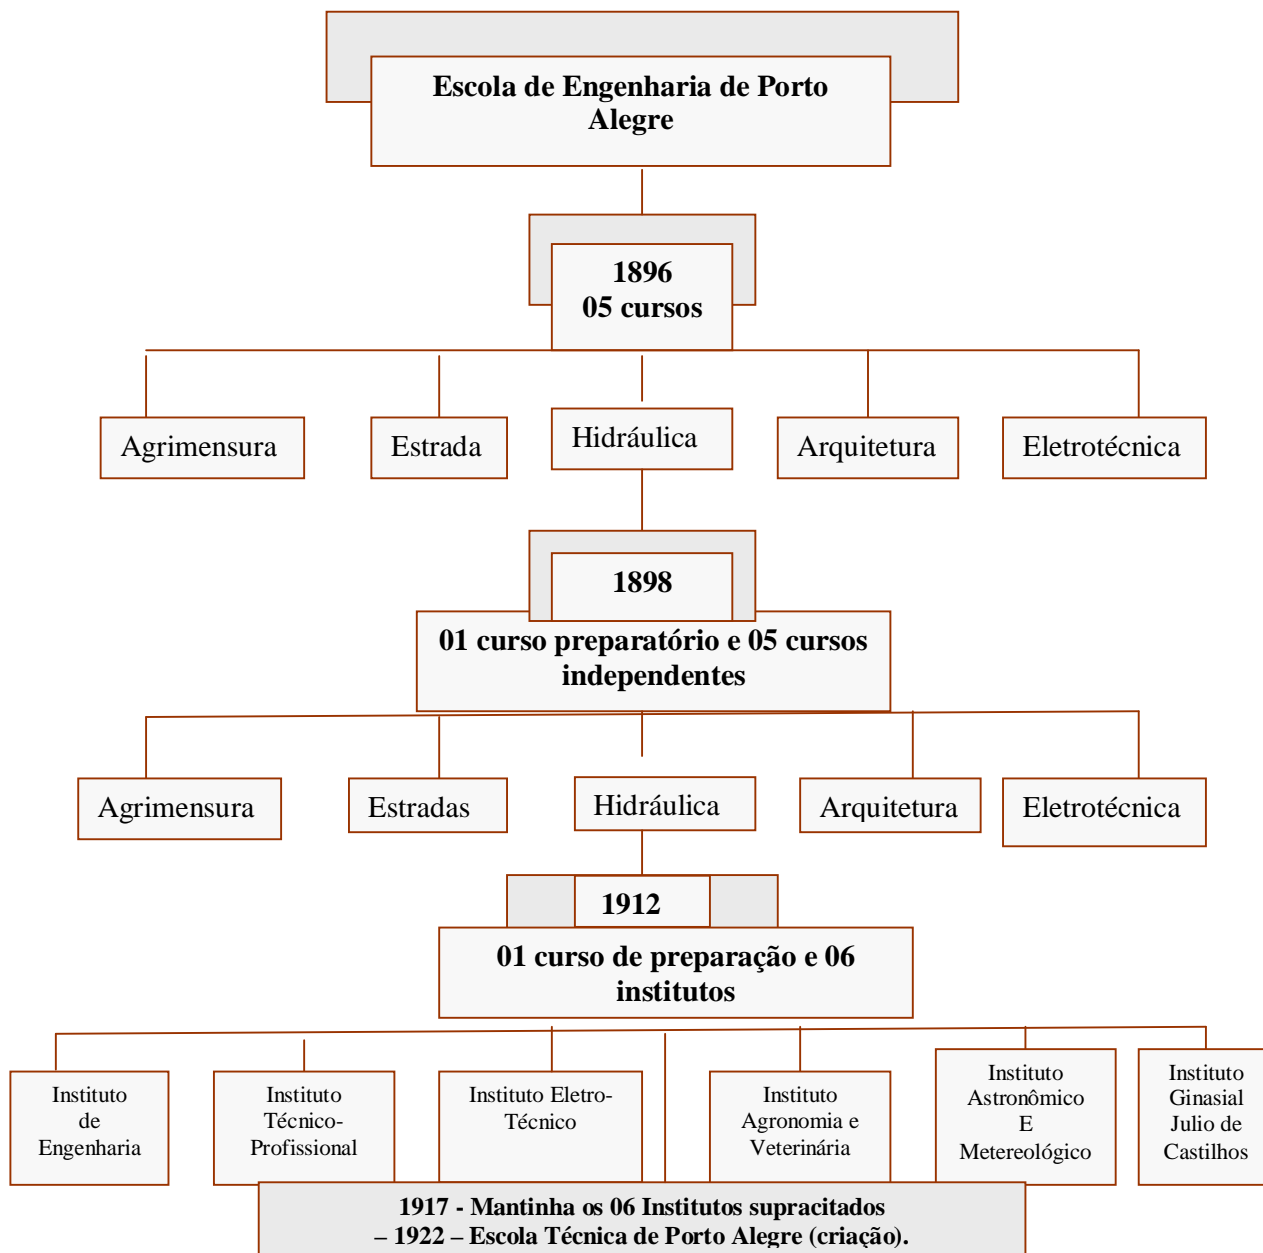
Escola de Engenharia de Porto Alegre

1896
05 cursos

Agrimensura

Estrada

Hidráulica

Arquitetura

Eletrotécnica

1898

01 curso preparatório e 05 cursos independentes

Agrimensura

Estradas

Hidráulica

Arquitetura

Eletrotécnica

1912

01 curso de preparação e 06 institutos

Instituto de Engenharia

Instituto Técnico-Profissional

Instituto Eletro-Técnico

Instituto Agronomia e Veterinária

Instituto Astronômico E Metereológico

Instituto Ginasial Julio de Castilhos

1917 - Mantinha os 06 Institutos supracitados
– 1922 – Escola Técnica de Porto Alegre (criação).